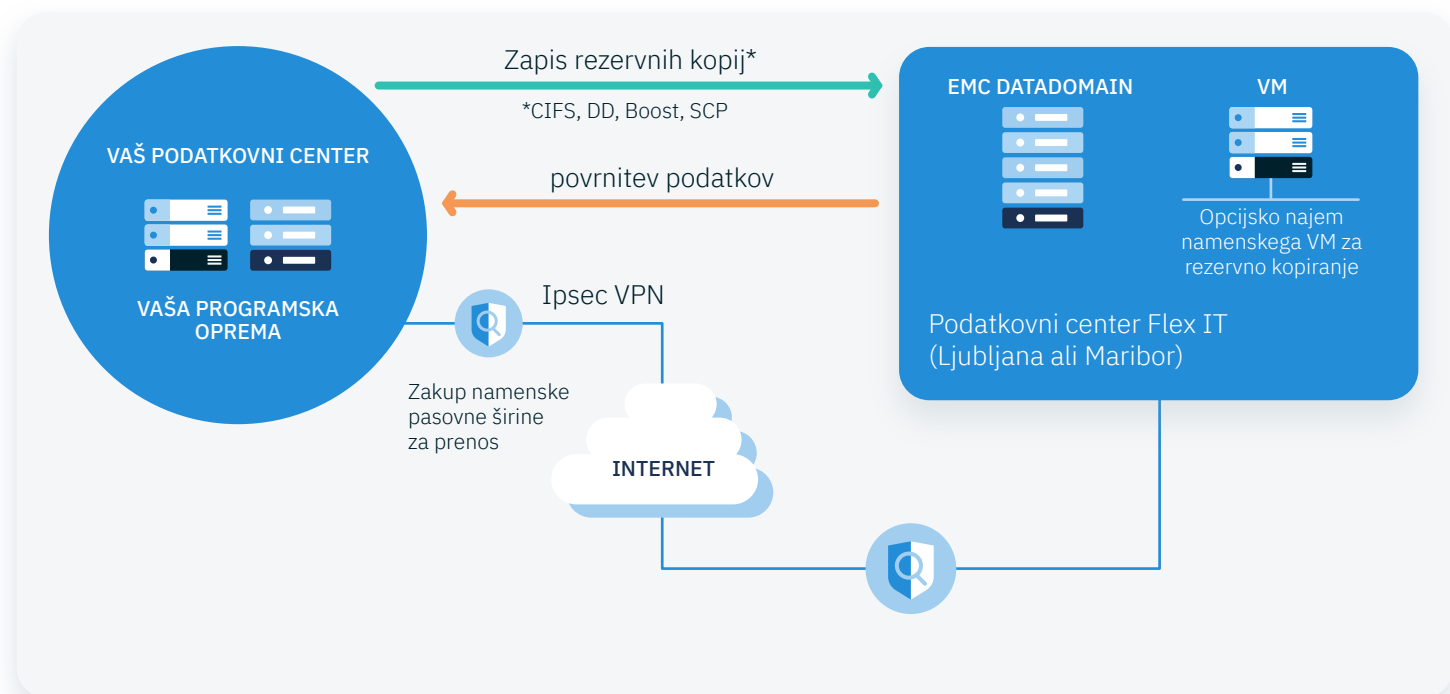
VAŠ PODATKOVNI CENTER

VAŠA PROGRAMSKA OPREMA

Zapis rezervnih kopij*

*CIFS, DD, Boost, SCP

povrnitev podatkov

EMC DATADOMAIN

VM

Opcijsko najem namenskega VM za rezervno kopiranje

Podatkovni center Flex IT (Ljubljana ali Maribor)

Ipsec VPN

Zakup namenske pasovne širine za prenos

INTERNET